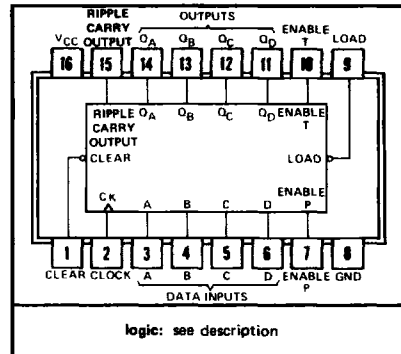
OUTPUTS

$V_{CC}$ RIPPLE CARRY OUTPUT $Q_A$ $Q_B$ $Q_C$ $Q_D$ ENABLE T LOAD

16 15 14 13 12 11 10 9

RIPPLE CARRY OUTPUT $Q_A$ $Q_B$ $Q_C$ $Q_D$ ENABLE T

CLEAR

LOAD

ENABLE P

CK A B C D

1 2 3 4 5 6 7 8

CLEAR CLOCK A B C D ENABLE P GND

DATA INPUTS

logic: see description